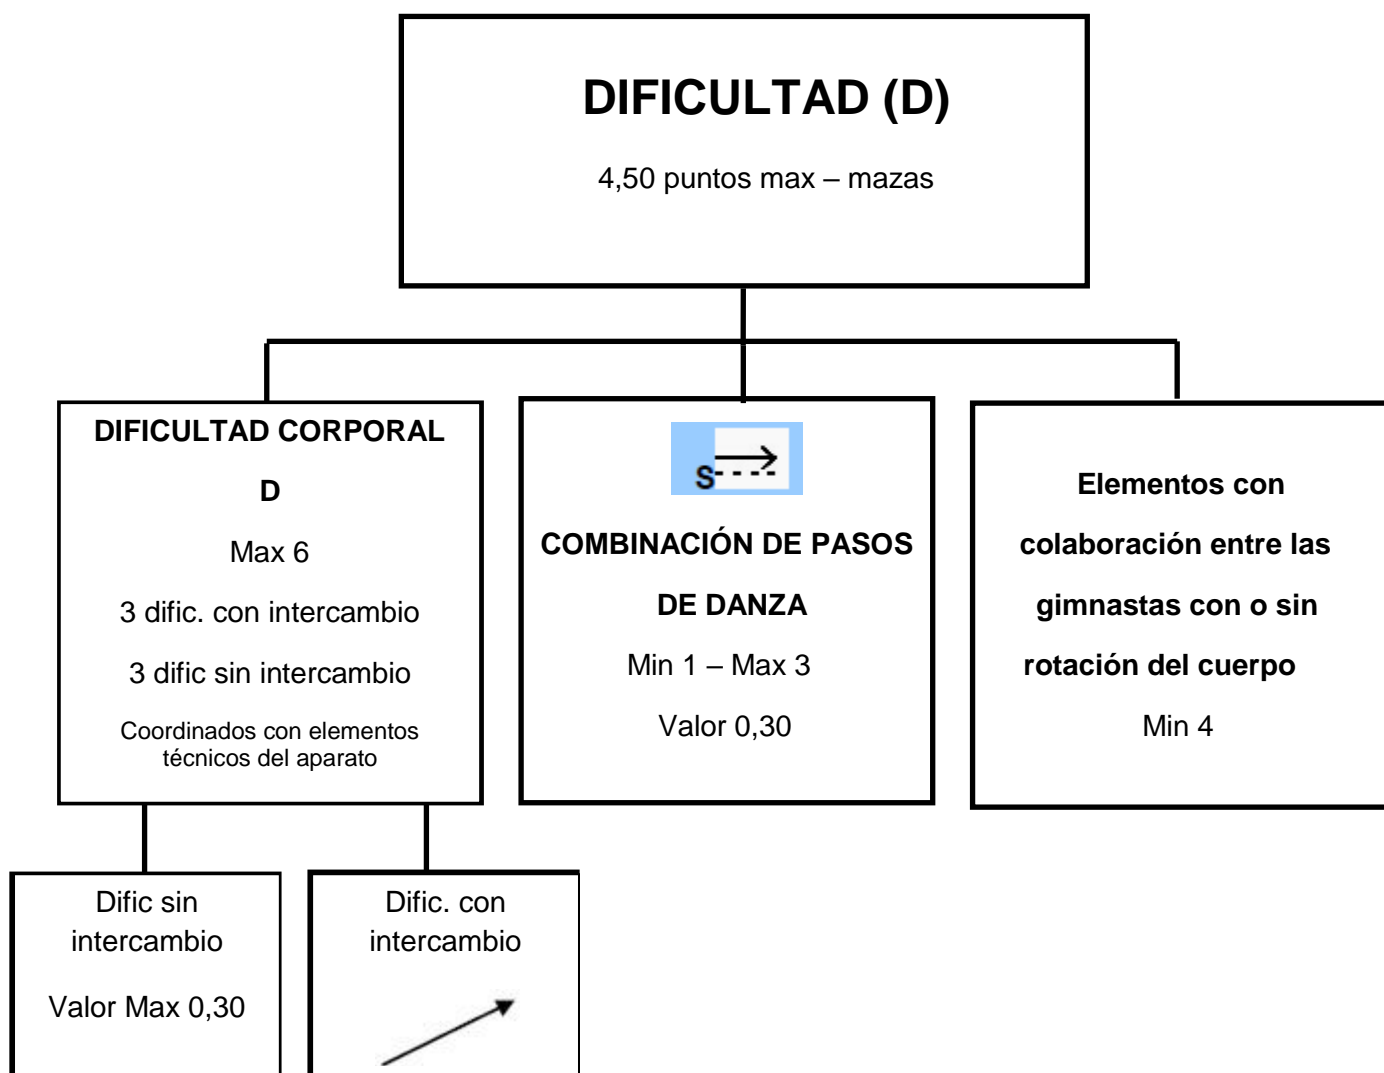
DIFICULTAD (D)

4,50 puntos max – mazas

DIFICULTAD CORPORAL

D

Max 6

3 dific. con intercambio

3 dific sin intercambio

Coordinados con elementos técnicos del aparato

S

COMBINACIÓN DE PASOS DE DANZA

Min 1 – Max 3

Valor 0,30

Elementos con colaboración entre las gimnastas con o sin rotación del cuerpo

Min 4

Dific sin intercambio

Valor Max 0,30

Dific. con intercambio